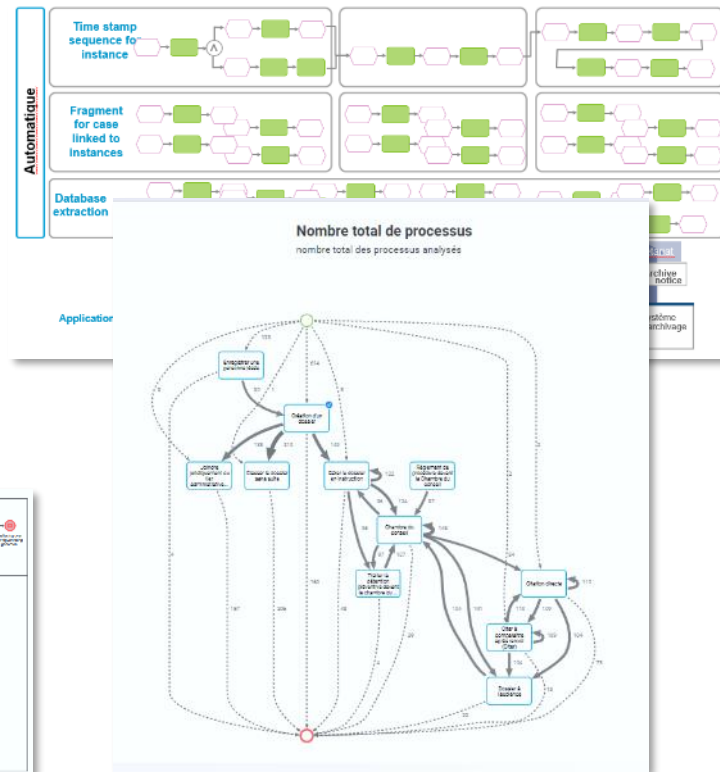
Automatique

Time stamp sequence for instance

Fragment for case linked to instances

Database extraction

Application

Nombre total de processus

nombre total des processus analysés

Enregistrer une personne liée

Création d'un dossier

Joindre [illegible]

Classer le dossier sans suite

Saisir le dossier en instruction

Règlement de procédure devant la Chambre du conseil

Chambre du conseil

Traiter la détention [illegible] devant la chambre du...

Citation directe

Citer à comparaître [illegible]

Dossier à l'audience

archive notice

Système archivage